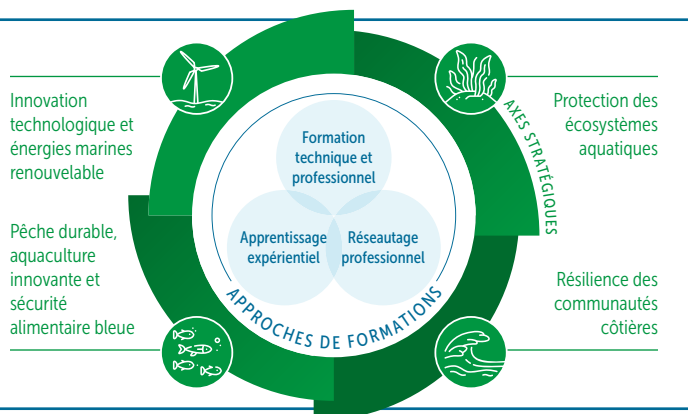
Innovation technologique et énergies marines renouvelable

Pêche durable, aquaculture innovante et sécurité alimentaire bleue

Formation technique et professionnel

Apprentissage expérientiel

Réseautage professionnel

APPROCHES DE FORMATIONS

AXES STRATÉGIQUES

Protection des écosystèmes aquatiques

Résilience des communautés côtières